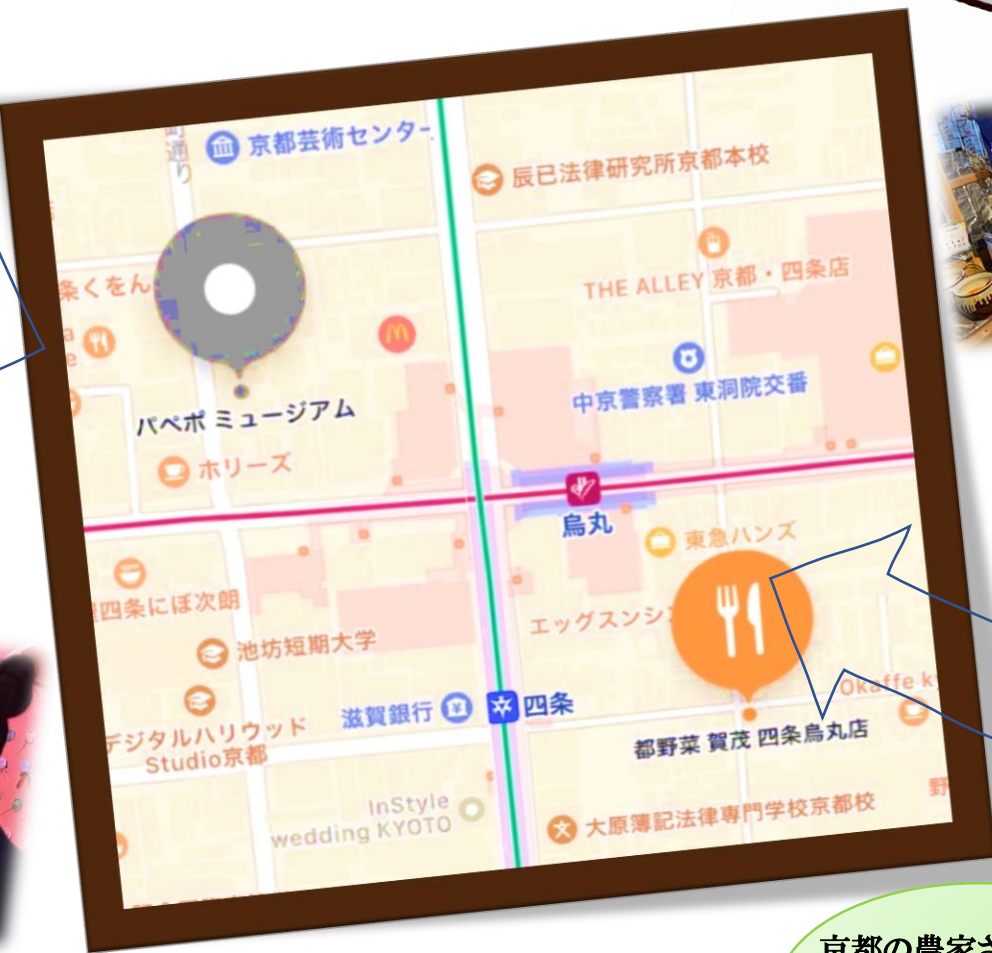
町通り

京都芸術センター

辰巳法律研究所京都本校

条くをん

THE ALLEY 京都・四条店

中京警察署 東洞院交番

パペポ ミュージアム

ホリーズ

烏丸

東急ハンズ

四条にほ次朗

エッグスンシ

池坊短期大学

Okaffe k

滋賀銀行

四条

デジタルハリウッド Studio京都

都野菜 賀茂 四条烏丸店

InStyle wedding KYOTO

大原簿記法律専門学校京都校

京都の農家さ